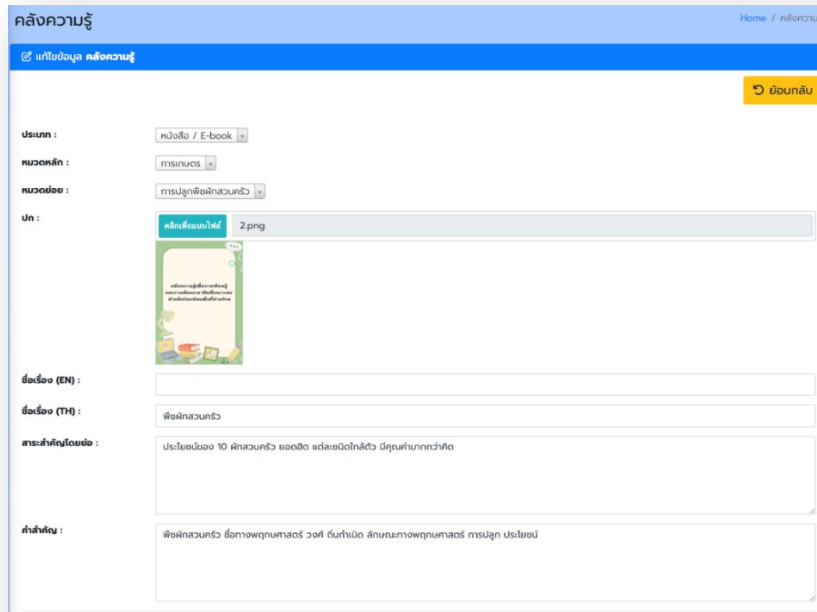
คลังความรู้

Home / คลังความ

แก้ไขข้อมูล คลังความรู้

ย้อนกลับ

ประเภท : หนังสือ / E-book

หมวดหลัก : การเกษตร

หมวดย่อย : การปลูกพืชผักสวนครัว

ปก : คลิกเพื่อแนบไฟล์ 2.png

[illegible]

ชื่อเรื่อง (EN) :

ชื่อเรื่อง (TH) : พืชผักสวนครัว

สาระสำคัญโดยย่อ : ประโยชน์ของ 10 ผักสวนครัว ยอดฮิต แต่ละชนิดใกล้ตัว มีคุณค่ามากกว่าคิด

คำสำคัญ : พืชผักสวนครัว ชื่อทางพฤกษศาสตร์ วงศ์ ถิ่นกำเนิด ลักษณะทางพฤกษศาสตร์ การปลูก ประโยชน์